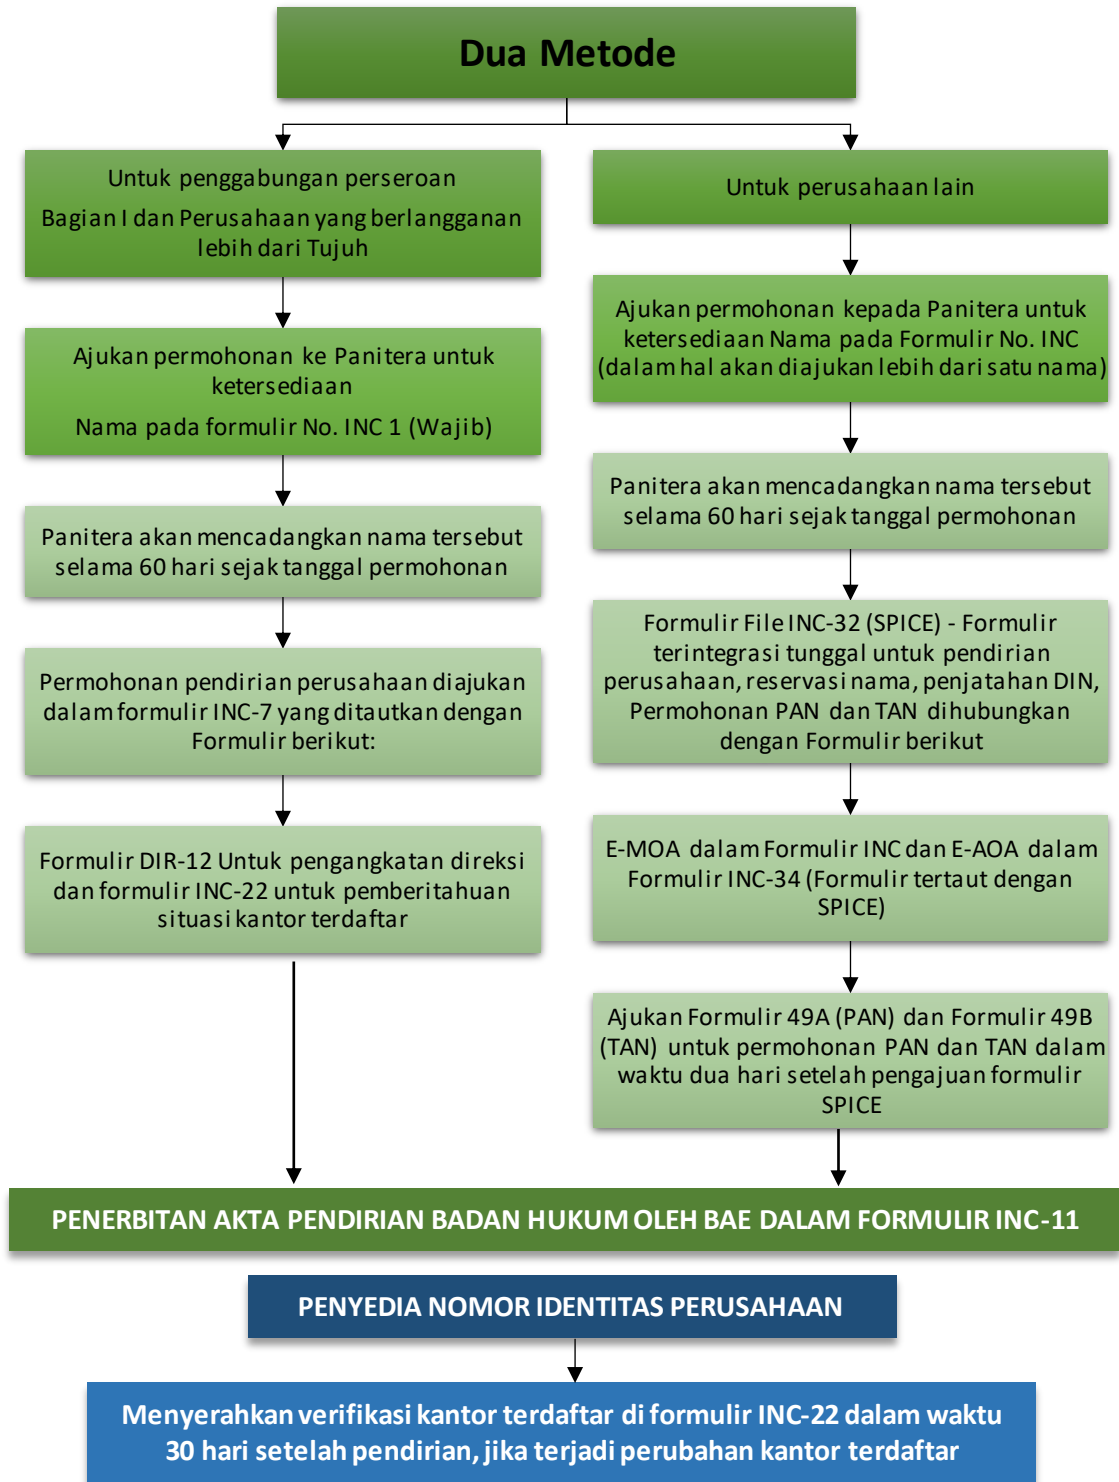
Dua Metode

Untuk penggabungan perseroan
Bagian I dan Perusahaan yang berlangganan lebih dari Tujuh

Ajukan permohonan ke Panitera untuk ketersediaan
Nama pada formulir No. INC 1 (Wajib)

Panitera akan mencadangkan nama tersebut selama 60 hari sejak tanggal permohonan

Permohonan pendirian perusahaan diajukan dalam formulir INC-7 yang ditautkan dengan Formulir berikut:

Formulir DIR-12 Untuk pengangkatan direksi dan formulir INC-22 untuk pemberitahuan situasi kantor terdaftar

Untuk perusahaan lain

Ajukan permohonan kepada Panitera untuk ketersediaan Nama pada Formulir No. INC (dalam hal akan diajukan lebih dari satu nama)

Panitera akan mencadangkan nama tersebut selama 60 hari sejak tanggal permohonan

Formulir File INC-32 (SPICE) - Formulir terintegrasi tunggal untuk pendirian perusahaan, reservasi nama, penjatahan DIN, Permohonan PAN dan TAN dihubungkan dengan Formulir berikut

E-MOA dalam Formulir INC dan E-AOA dalam Formulir INC-34 (Formulir tertaut dengan SPICE)

Ajukan Formulir 49A (PAN) dan Formulir 49B (TAN) untuk permohonan PAN dan TAN dalam waktu dua hari setelah pengajuan formulir SPICE

PENERBITAN AKTA PENDIRIAN BADAN HUKUM OLEH BAE DALAM FORMULIR INC-11

PENYEDIA NOMOR IDENTITAS PERUSAHAAN

Menyerahkan verifikasi kantor terdaftar di formulir INC-22 dalam waktu 30 hari setelah pendirian, jika terjadi perubahan kantor terdaftar